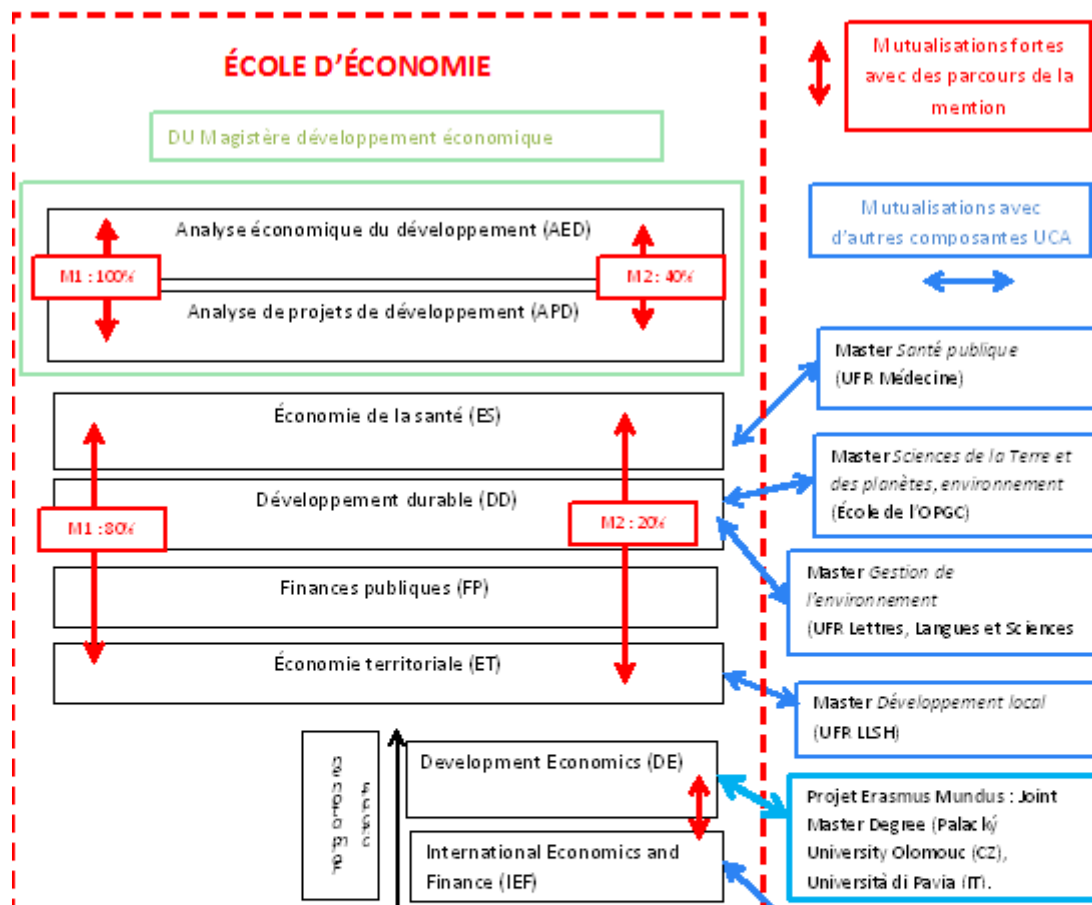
ÉCOLE D'ÉCONOMIE

Mutualisations fortes avec des parcours de la mention

DU Magistère développement économique

Mutualisations avec d'autres composantes UCA

Analyse économique du développement (AED)

M1 : 100%

M2 : 40%

Analyse de projets de développement (APD)

Master *Santé publique* (UFR Médecine)

Économie de la santé (ES)

Master *Sciences de la Terre et des planètes, environnement* (École de l'OPGC)

Développement durable (DD)

M1 : 80%

M2 : 20%

Master *Gestion de l'environnement* (UFR Lettres, Langues et Sciences

Finances publiques (FP)

Économie territoriale (ET)

Master *Développement local* (UFR LLSH)

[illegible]

Development Economics (DE)

Projet Erasmus Mundus : Joint Master Degree (Palacký University Olomouc (CZ), Università di Pavia (IT).

International Economics and Finance (IEF)